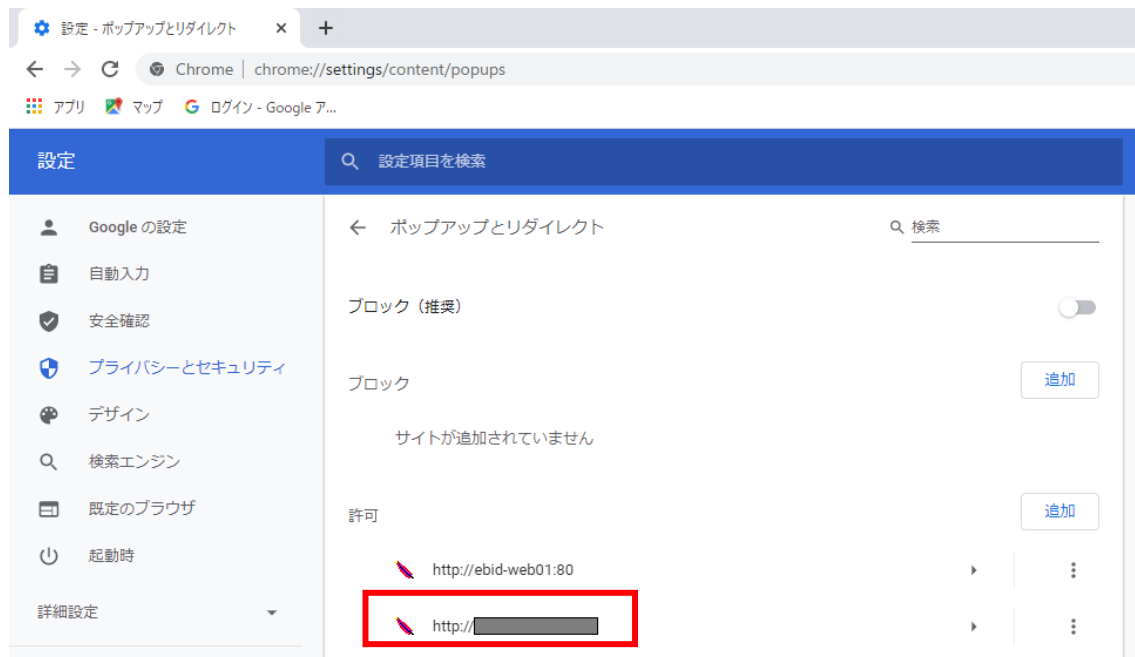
設定 - ポップアップとリダイレクト ×
+
Chrome | chrome://settings/content/popups
アプリ マップ ログイン - Google ア...

設定
設定項目を検索

Google の設定
自動入力
安全確認
プライバシーとセキュリティ
デザイン
検索エンジン
既定のブラウザ
起動時
詳細設定

← ポップアップとリダイレクト
検索

ブロック（推奨）

ブロック
追加
サイトが追加されていません

許可
追加
http://ebid-web01:80
http://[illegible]